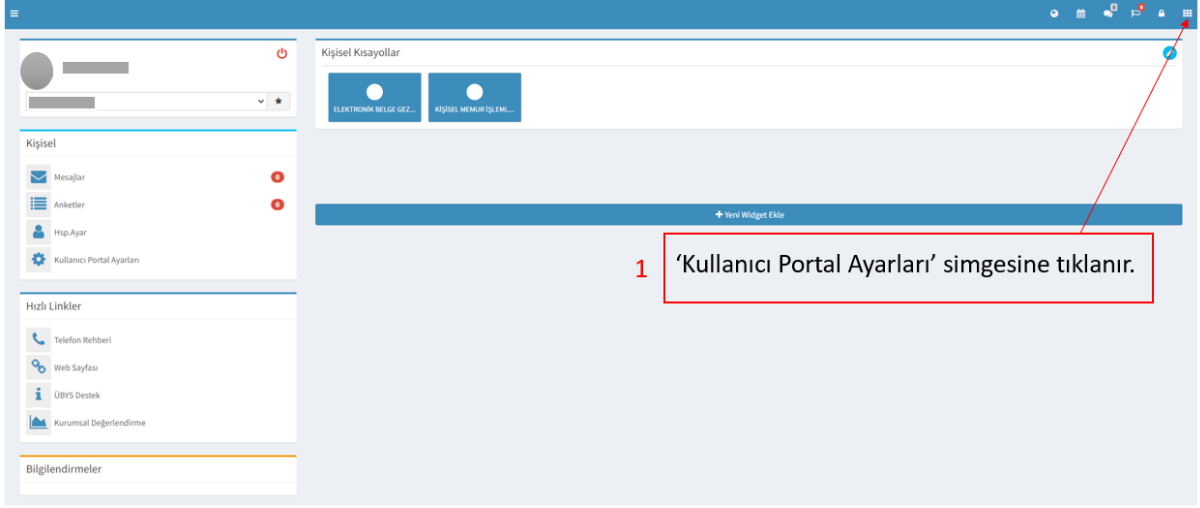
Kişisel Kısayollar

ELEKTRONİK BELGE GEZ...

KİŞİSEL MEMUR İŞLEML...

Kişisel

Mesajlar 0

Anketler 0

Hsp.Ayar

Kullanıcı Portal Ayarları

+ Yeni Widget Ekle

1 'Kullanıcı Portal Ayarları' simgesine tıklanır.

Hızlı Linkler

Telefon Rehberi

Web Sayfası

ÜBYS Destek

Kurumsal Değerlendirme

Bilgilendirmeler